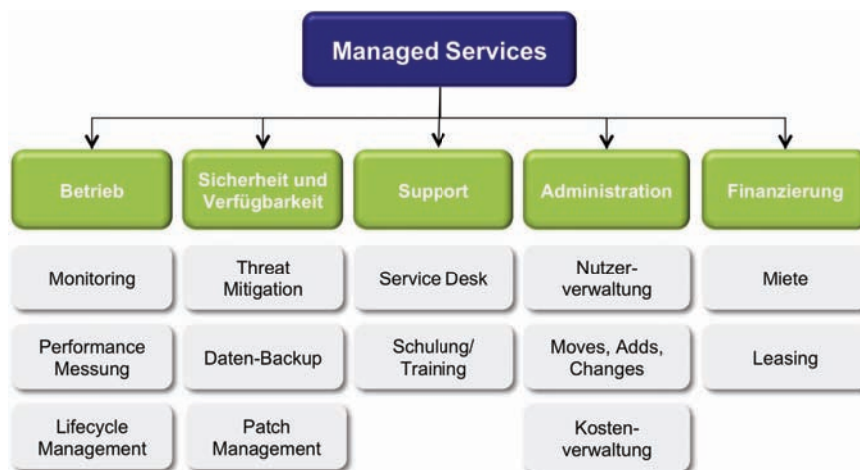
Managed Services

Betrieb

Monitoring

Performance Messung

Lifecycle Management

Sicherheit und Verfügbarkeit

Threat Mitigation

Daten-Backup

Patch Management

Support

Service Desk

Schulung/ Training

Administration

Nutzerverwaltung

Moves, Adds, Changes

Kostenverwaltung

Finanzierung

Miete

Leasing